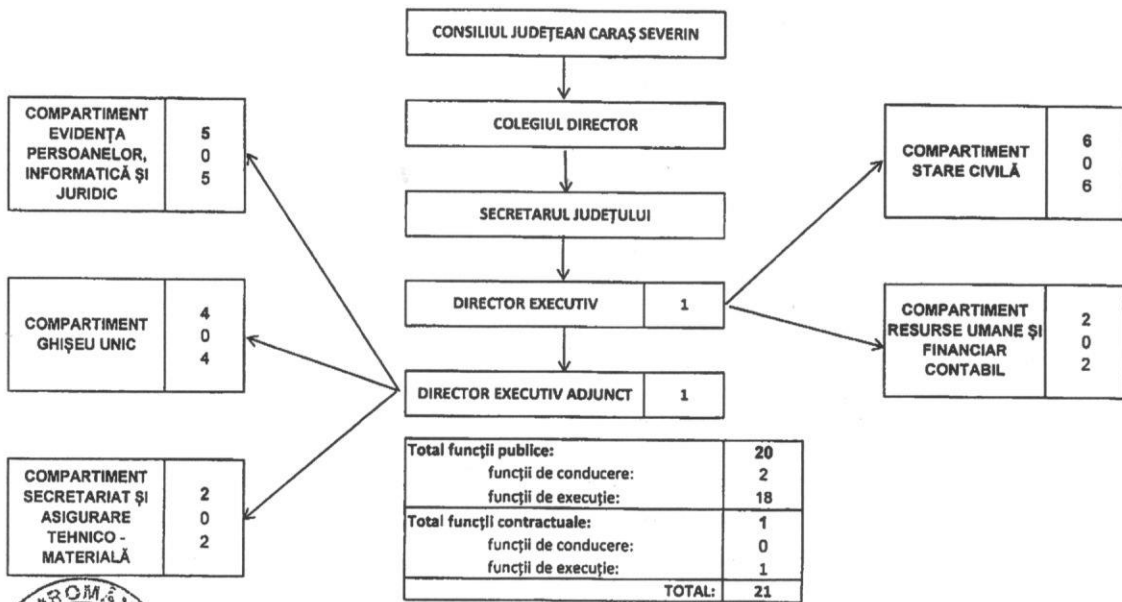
CONSILIUL JUDEȚEAN CARAȘ SEVERIN

COLEGIUL DIRECTOR

SECRETARUL JUDEȚULUI

DIRECTOR EXECUTIV 1

DIRECTOR EXECUTIV ADJUNCT 1

COMPARTIMENT EVIDENȚA PERSOANELOR, INFORMATICĂ ȘI JURIDIC 5 0 5

COMPARTIMENT GHIȘEU UNIC 4 0 4

COMPARTIMENT SECRETARIAT ȘI ASIGURARE TEHNICO - MATERIALĂ 2 0 2

COMPARTIMENT STARE CIVILĂ 6 0 6

COMPARTIMENT RESURSE UMANE ȘI FINANCIAR CONTABIL 2 0 2

| | |
|---|---|
| Total funcții publice: | 20 |
| funcții de conducere: | 2 |
| funcții de execuție: | 18 |
| Total funcții contractuale: | 1 |
| funcții de conducere: | 0 |
| funcții de execuție: | 1 |
| TOTAL: | 21 |

ROMÂ